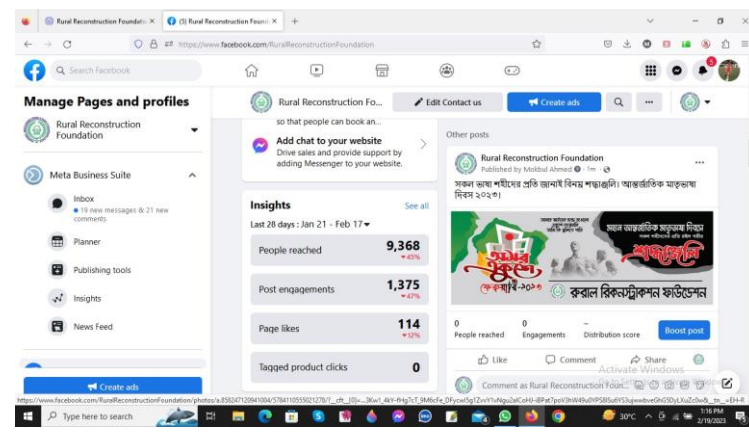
Rural Reconstruction Foundatio ×
(3) Rural Reconstruction Found ×
+
https://www.facebook.com/RuralReconstructionFoundation
Search Facebook
5

Manage Pages and profiles
Rural Reconstruction Foundation
Meta Business Suite
Inbox
• 19 new messages & 21 new comments
Planner
Publishing tools
Insights
News Feed
Create ads

Rural Reconstruction Fo...
Edit Contact us
Create ads

so that people can book an...
Add chat to your website
Drive sales and promote support by adding Messenger to your website.

Insights
See all
Last 28 days : Jan 21 - Feb 17

| | |
|---|---|
| People reached | 9,368 ▾45% |
| Post engagements | 1,375 ▾47% |
| Page likes | 114 ▾32% |
| Tagged product clicks | 0 |

Other posts
Rural Reconstruction Foundation
Published by Mokbul Ahmed · 1m ·
সকল ভাষা শহীদের প্রতি জানাই বিনম্র শ্রদ্ধাঞ্জলি। আন্তর্জাতিক মাতৃভাষা দিবস ২০২৩।
অমর একুশে
মহান আন্তর্জাতিক মাতৃভাষা দিবস
শ্রদ্ধাঞ্জলি
ফেব্রুয়ারি-২০২৩
রুরাল রিকনস্ট্রাকশন ফাউন্ডেশন
0
People reached
0
Engagements
Distribution score
Boost post
Like
Comment
Share
Comment as Rural Reconstruction Foun...
Activate Windows
Go to Settings to activate Windows.

https://www.facebook.com/RuralReconstructionFoundation/photos/a.858247120941004/5784110555021278/?__cft__[0]=...

Type here to search
30°C
3:16 PM
2/19/2023